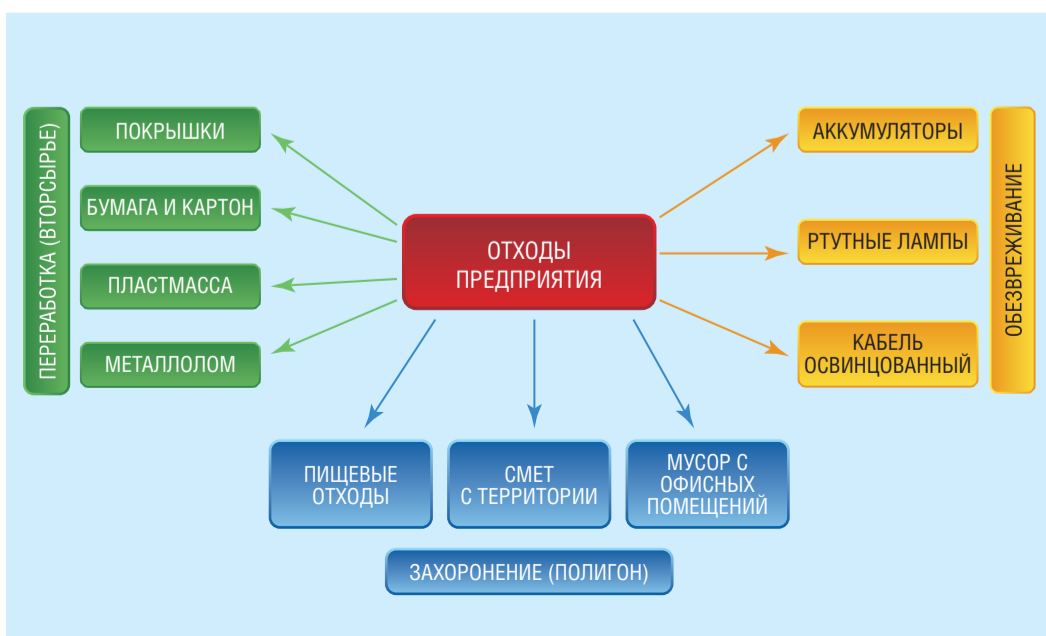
ПЕРЕРАБОТКА (ВТОРСЫРЬЕ)

ПОКРЫШКИ

БУМАГА И КАРТОН

ПЛАСТМАССА

МЕТАЛЛОЛОМ

ОТХОДЫ ПРЕДПРИЯТИЯ

АККУМУЛЯТОРЫ

РТУТНЫЕ ЛАМПЫ

КАБЕЛЬ ОСВИНЦОВАННЫЙ

ОБЕЗВРЕЖИВАНИЕ

ПИЩЕВЫЕ ОТХОДЫ

СМЕТ С ТЕРРИТОРИИ

МУСОР С ОФИСНЫХ ПОМЕЩЕНИЙ

ЗАХОРОНЕНИЕ (ПОЛИГОН)